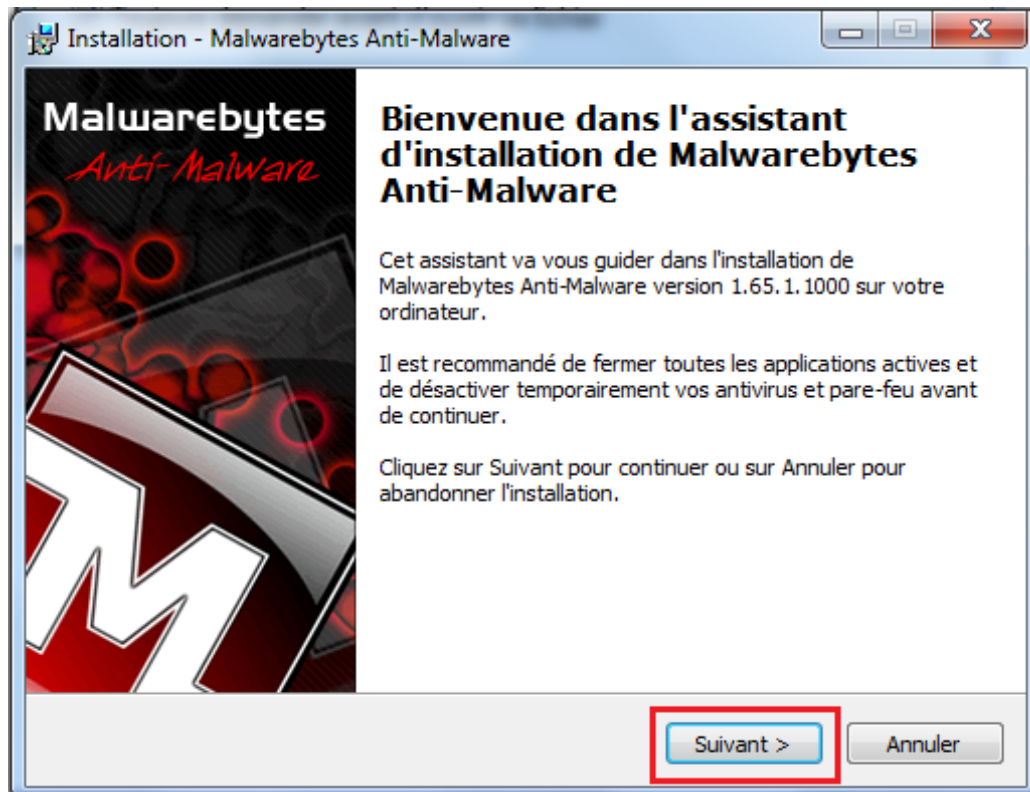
Installation - Malwarebytes Anti-Malware

Malwarebytes
Anti-Malware

Bienvenue dans l'assistant d'installation de Malwarebytes Anti-Malware

Cet assistant va vous guider dans l'installation de Malwarebytes Anti-Malware version 1.65.1.1000 sur votre ordinateur.

Il est recommandé de fermer toutes les applications actives et de désactiver temporairement vos antivirus et pare-feu avant de continuer.

Cliquez sur Suivant pour continuer ou sur Annuler pour abandonner l'installation.

Suivant >
Annuler